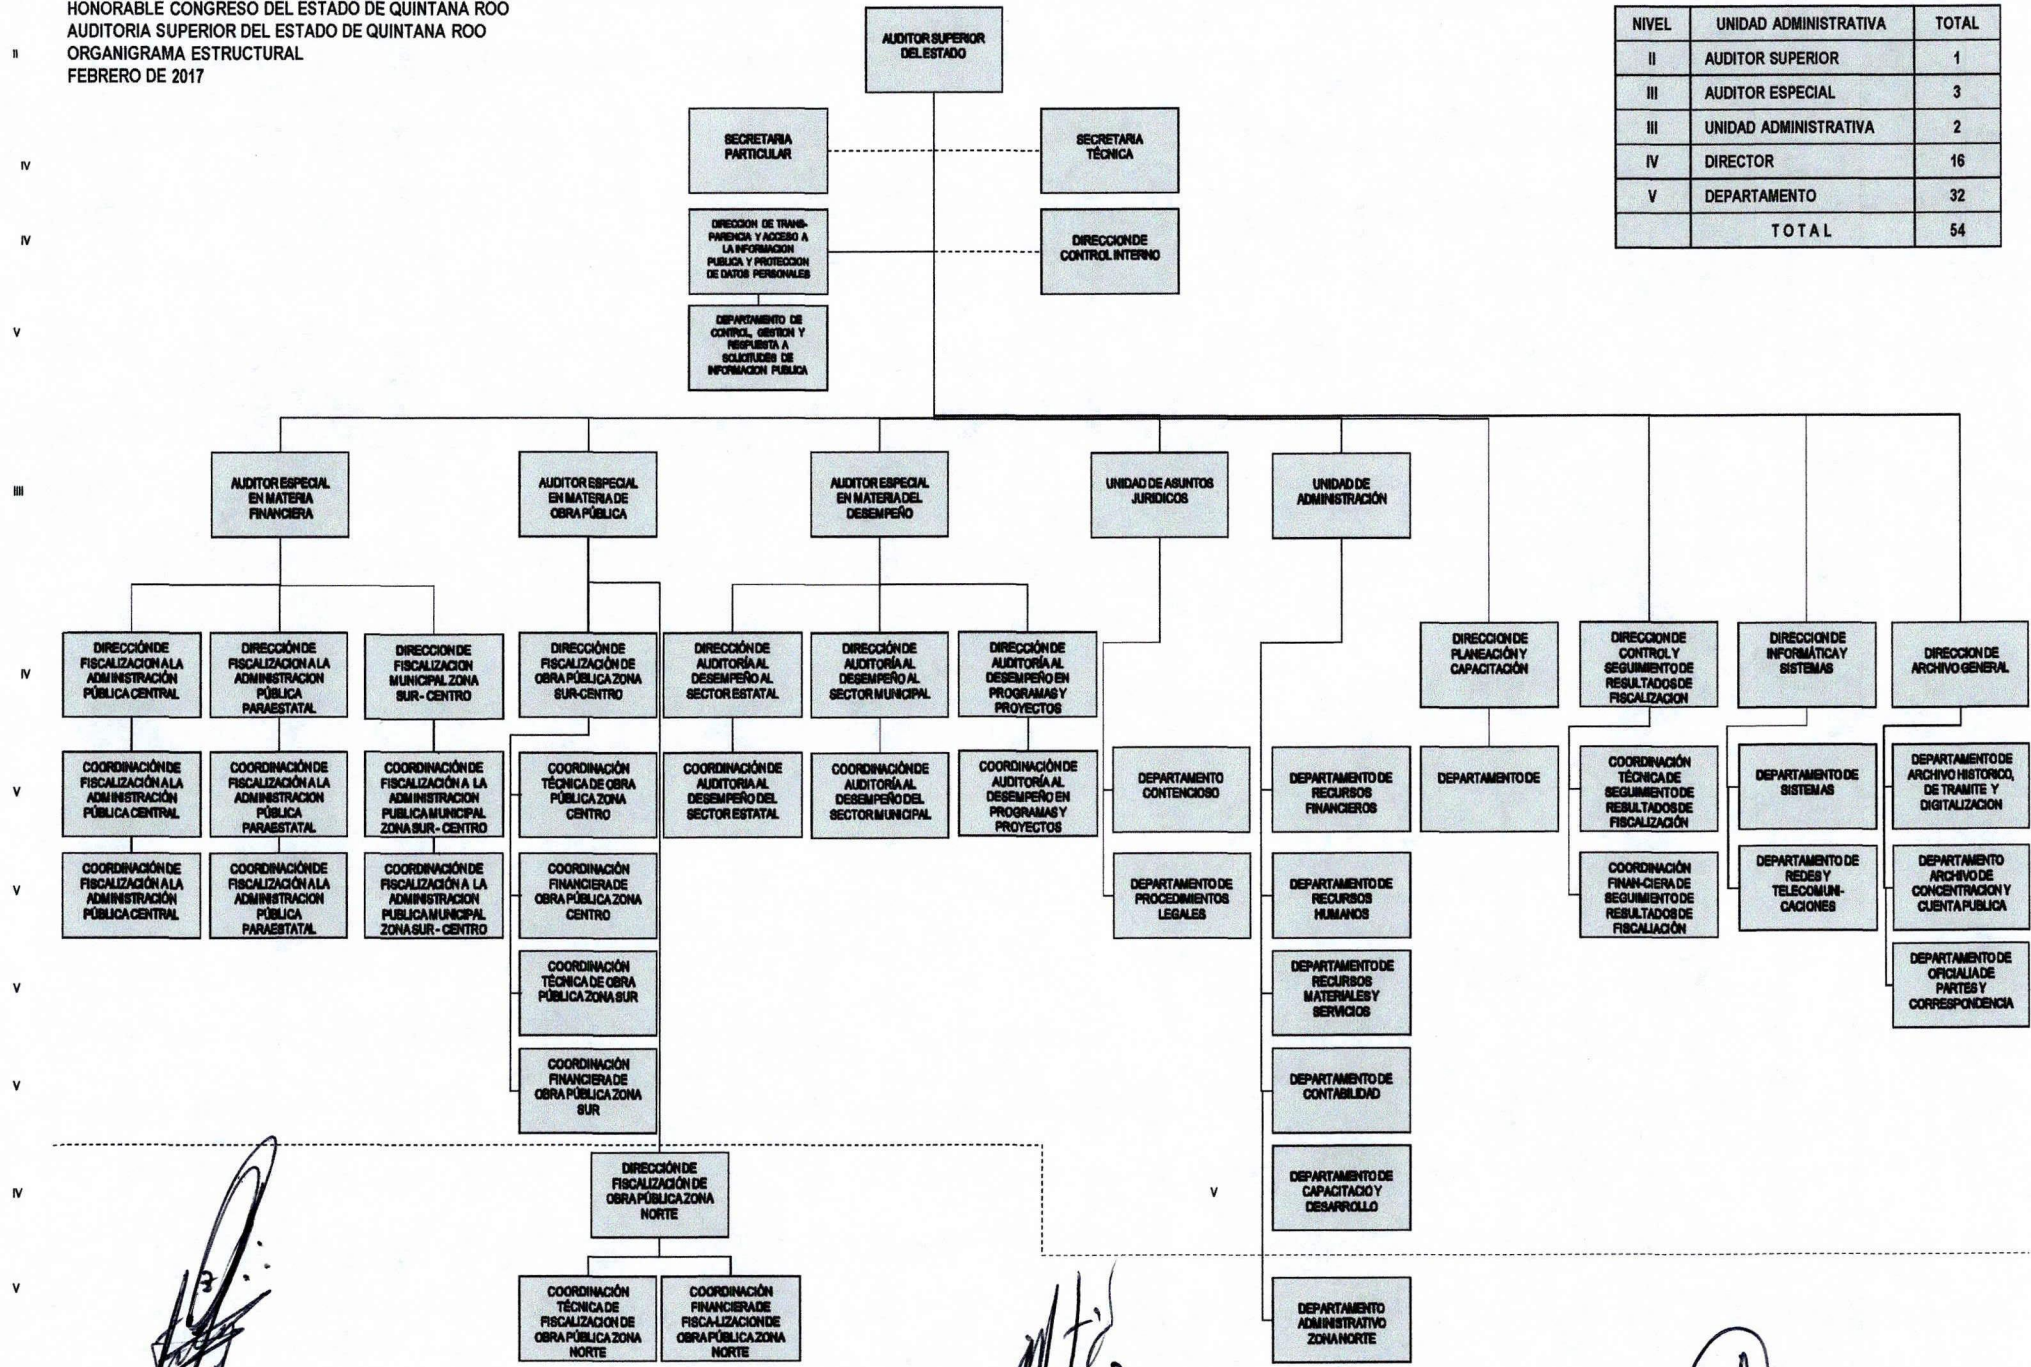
HONORABLE CONGRESO DEL ESTADO DE QUINTANA ROO
AUDITORIA SUPERIOR DEL ESTADO DE QUINTANA ROO
ORGANIGRAMA ESTRUCTURAL
FEBRERO DE 2017

| NIVEL | UNIDAD ADMINISTRATIVA | TOTAL |
|---|---|---|
| II | AUDITOR SUPERIOR | 1 |
| III | AUDITOR ESPECIAL | 3 |
| III | UNIDAD ADMINISTRATIVA | 2 |
| IV | DIRECTOR | 16 |
| V | DEPARTAMENTO | 32 |
| | TOTAL | 54 |

II
AUDITOR SUPERIOR DEL ESTADO

IV
SECRETARIA PARTICULAR
SECRETARIA TÉCNICA

IV
DIRECCION DE TRANSPARENCIA Y ACCESO A LA INFORMACION PUBLICA Y PROTECCION DE DATOS PERSONALES
DIRECCION DE CONTROL INTERNO

V
DEPARTAMENTO DE CONTROL, GESTION Y RESPUESTA A SOLICITUDES DE INFORMACION PUBLICA

III
AUDITOR ESPECIAL EN MATERIA FINANCIERA
AUDITOR ESPECIAL EN MATERIA DE OBRA PÚBLICA
AUDITOR ESPECIAL EN MATERIA DEL DESEMPEÑO
UNIDAD DE ASUNTOS JURIDICOS
UNIDAD DE ADMINISTRACIÓN

IV
DIRECCIÓN DE FISCALIZACION A LA ADMINISTRACIÓN PÚBLICA CENTRAL
DIRECCIÓN DE FISCALIZACION A LA ADMINISTRACION PÚBLICA PARAESTATAL
DIRECCION DE FISCALIZACION MUNICIPAL ZONA SUR - CENTRO
DIRECCIÓN DE FISCALIZACIÓN DE OBRA PÚBLICA ZONA SUR-CENTRO
DIRECCIÓN DE AUDITORÍA AL DESEMPEÑO AL SECTOR ESTATAL
DIRECCIÓN DE AUDITORÍA AL DESEMPEÑO AL SECTOR MUNICIPAL
DIRECCIÓN DE AUDITORÍA AL DESEMPEÑO EN PROGRAMAS Y PROYECTOS
DIRECCION DE PLANEACIÓN Y CAPACITACIÓN
DIRECCION DE CONTROL Y SEGUIMIENTO DE RESULTADOS DE FISCALIZACION
DIRECCION DE INFORMÁTICA Y SISTEMAS
DIRECCION DE ARCHIVO GENERAL

V
COORDINACIÓN DE FISCALIZACIÓN A LA ADMINISTRACIÓN PÚBLICA CENTRAL
COORDINACIÓN DE FISCALIZACIÓN A LA ADMINISTRACION PÚBLICA PARAESTATAL
COORDINACIÓN DE FISCALIZACIÓN A LA ADMINISTRACION PUBLICA MUNICIPAL ZONA SUR - CENTRO
COORDINACIÓN TÉCNICA DE OBRA PÚBLICA ZONA CENTRO
COORDINACIÓN DE AUDITORÍA AL DESEMPEÑO DEL SECTOR ESTATAL
COORDINACIÓN DE AUDITORÍA AL DESEMPEÑO DEL SECTOR MUNICIPAL
COORDINACIÓN DE AUDITORÍA AL DESEMPEÑO EN PROGRAMAS Y PROYECTOS
DEPARTAMENTO CONTENCIOSO
DEPARTAMENTO DE RECURSOS FINANCIEROS
DEPARTAMENTO DE
COORDINACIÓN TÉCNICA DE SEGUIMIENTO DE RESULTADOS DE FISCALIZACIÓN
DEPARTAMENTO DE SISTEMAS
DEPARTAMENTO DE ARCHIVO HISTORICO, DE TRAMITE Y DIGITALIZACION

V
COORDINACIÓN DE FISCALIZACIÓN A LA ADMINISTRACIÓN PÚBLICA CENTRAL
COORDINACIÓN DE FISCALIZACIÓN A LA ADMINISTRACION PÚBLICA PARAESTATAL
COORDINACIÓN DE FISCALIZACIÓN A LA ADMINISTRACION PUBLICA MUNICIPAL ZONA SUR - CENTRO
COORDINACIÓN FINANCIERA DE OBRA PÚBLICA ZONA CENTRO
DEPARTAMENTO DE PROCEDIMIENTOS LEGALES
DEPARTAMENTO DE RECURSOS HUMANOS
COORDINACIÓN FINAN-CIERA DE SEGUIMIENTO DE RESULTADOS DE FISCALIACIÓN
DEPARTAMENTO DE REDES Y TELECOMUNI-CACIONES
DEPARTAMENTO ARCHIVO DE CONCENTRACION Y CUENTA PUBLICA

V
COORDINACIÓN TÉCNICA DE OBRA PÚBLICA ZONA SUR
DEPARTAMENTO DE RECURSOS MATERIALES Y SERVICIOS
DEPARTAMENTO DE OFICIALIA DE PARTES Y CORRESPONDENCIA

V
COORDINACIÓN FINANCIERA DE OBRA PÚBLICA ZONA SUR
DEPARTAMENTO DE CONTABILIDAD

IV
DIRECCIÓN DE FISCALIZACIÓN DE OBRA PÚBLICA ZONA NORTE
V
DEPARTAMENTO DE CAPACITACIO Y DESARROLLO

V
COORDINACIÓN TÉCNICA DE FISCALIZACION DE OBRA PÚBLICA ZONA NORTE
COORDINACIÓN FINANCIERA DE FISCA-LIZACION DE OBRA PÚBLICA ZONA NORTE
DEPARTAMENTO ADMINISTRATIVO ZONA NORTE